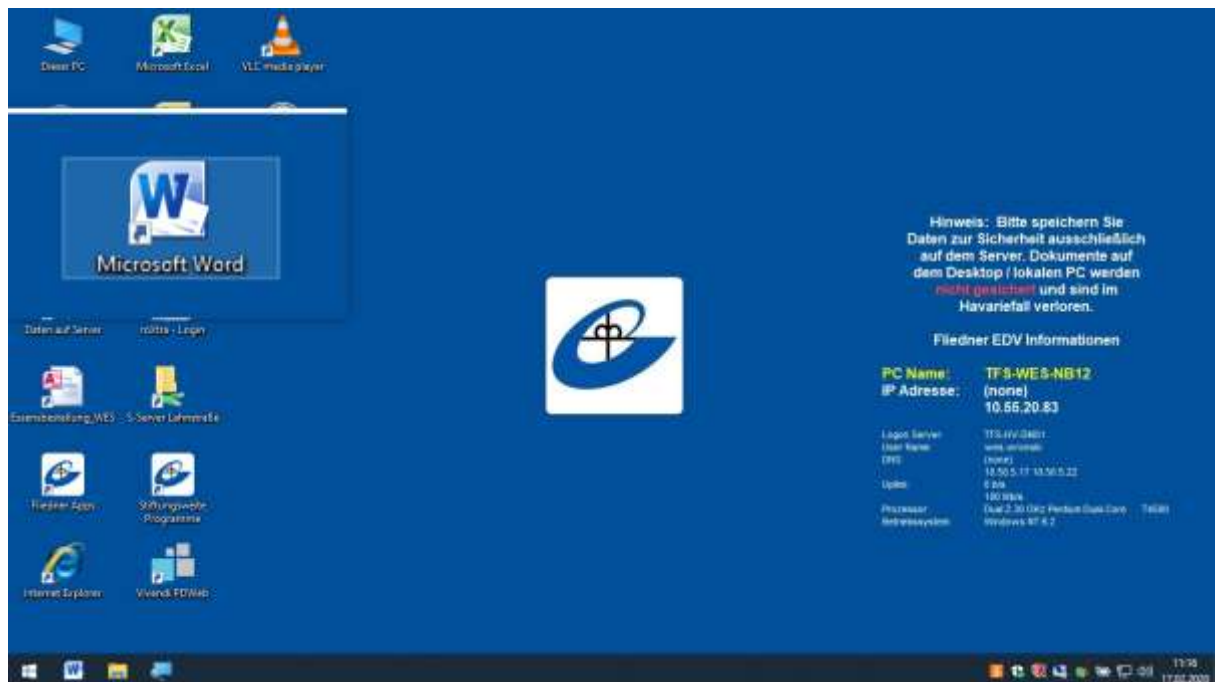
Dieser PC

Microsoft Excel

VLC media player

Microsoft Word

Daten auf Server

nötta - Login

Essensbestellung_WES

S-Server Lahnstraße

Fliedner Apps

Stiftungsweite Programme

Internet Explorer

Vivendi PDWeb

Hinweis: Bitte speichern Sie Daten zur Sicherheit ausschließlich auf dem Server. Dokumente auf dem Desktop / lokalen PC werden nicht gesichert und sind im Havariefall verloren.

Fliedner EDV Informationen

| PC Name: | TFS-WES-NB12 |
|---|---|
| IP Adresse: | (none) 10.55.20.83 |

| Logon Server | TFS-HV-D401 |
|---|---|
| User Name | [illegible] |
| DNS | (none) 10.50.5.17 10.50.5.22 |
| Uptime | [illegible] 100 Mbps |
| Prozessor | Dual 2.30 GHz Pentium Dual-Core T4500 |
| Betriebssystem | Windows NT 6.2 |

11:16
17.02.2020